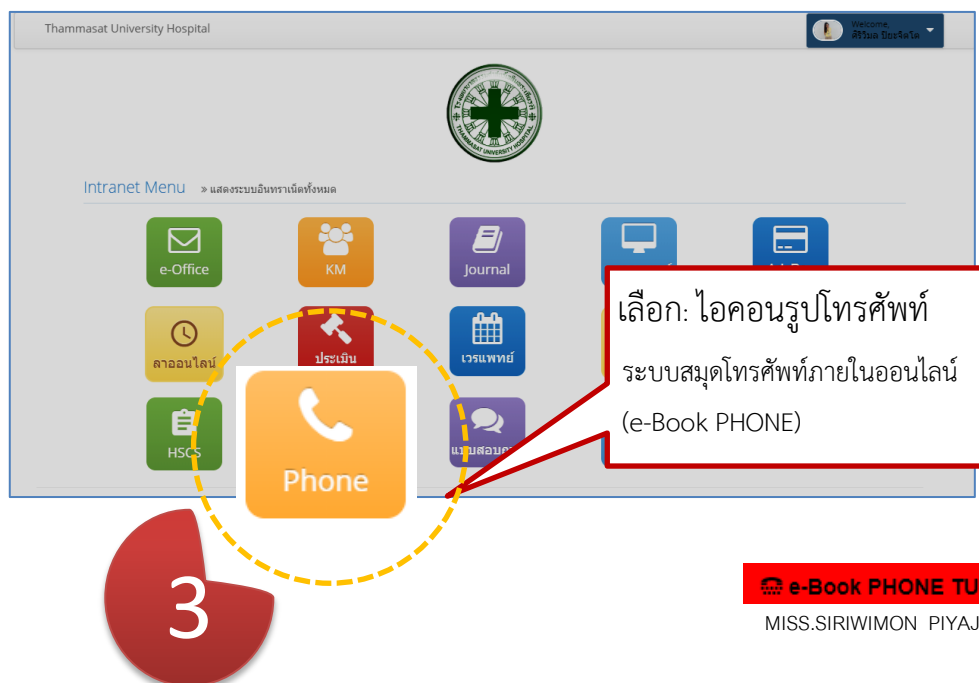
Thammasat University Hospital

Welcome,
ศิริวิมล ปิยะจันโต

THAMMASAT UNIVERSITY HOSPITAL

Intranet Menu » แสดงระบบอินทราเน็ตทั้งหมด

e-Office

KM

Journal

ลาออนไลน์

ประเมิน

เวรแพทย์

HSCS

แบบสอบ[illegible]

Phone

เลือก: ไอคอนรูปโทรศัพท์

ระบบสมุดโทรศัพท์ภายในออนไลน์

(e-Book PHONE)

3

e-Book PHONE TU

MISS.SIRIWIMON PIYAJ